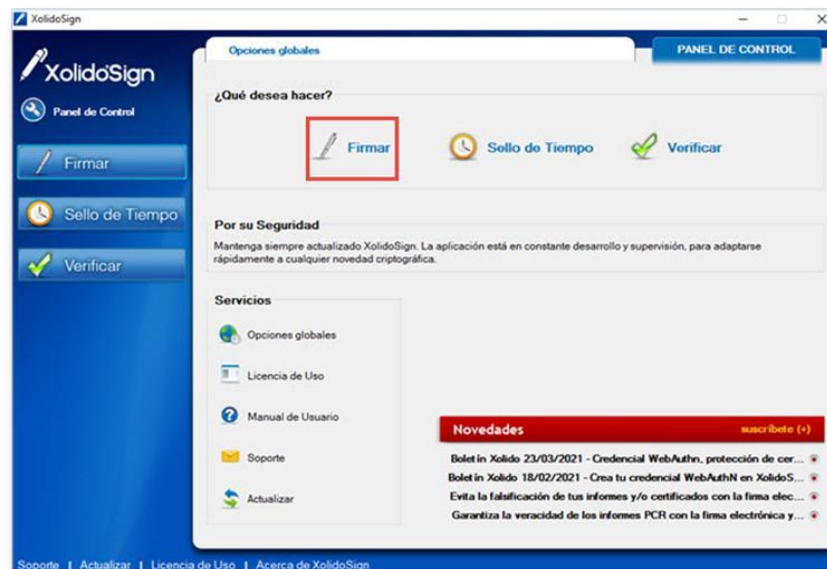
XolidoSign

XolidoSign

Panel de Control

Firmar

Sello de Tiempo

Verificar

Opciones globales

PANEL DE CONTROL

¿Qué desea hacer?

Firmar

Sello de Tiempo

Verificar

Por su Seguridad

Mantenga siempre actualizado XolidoSign. La aplicación está en constante desarrollo y supervisión, para adaptarse rápidamente a cualquier novedad criptográfica.

Servicios

Opciones globales

Licencia de Uso

Manual de Usuario

Soporte

Actualizar

Novedades

suscríbete (+)

Boletín Xolido 23/03/2021 - Credencial WebAuthn, protección de cer...

Boletín Xolido 18/02/2021 - Crea tu credencial WebAuthN en XolidoS...

Evita la falsificación de tus informes y/o certificados con la firma elec...

Garantiza la veracidad de los informes PCR con la firma electrónica y...

Soporte | Actualizar | Licencia de Uso | Acerca de XolidoSign